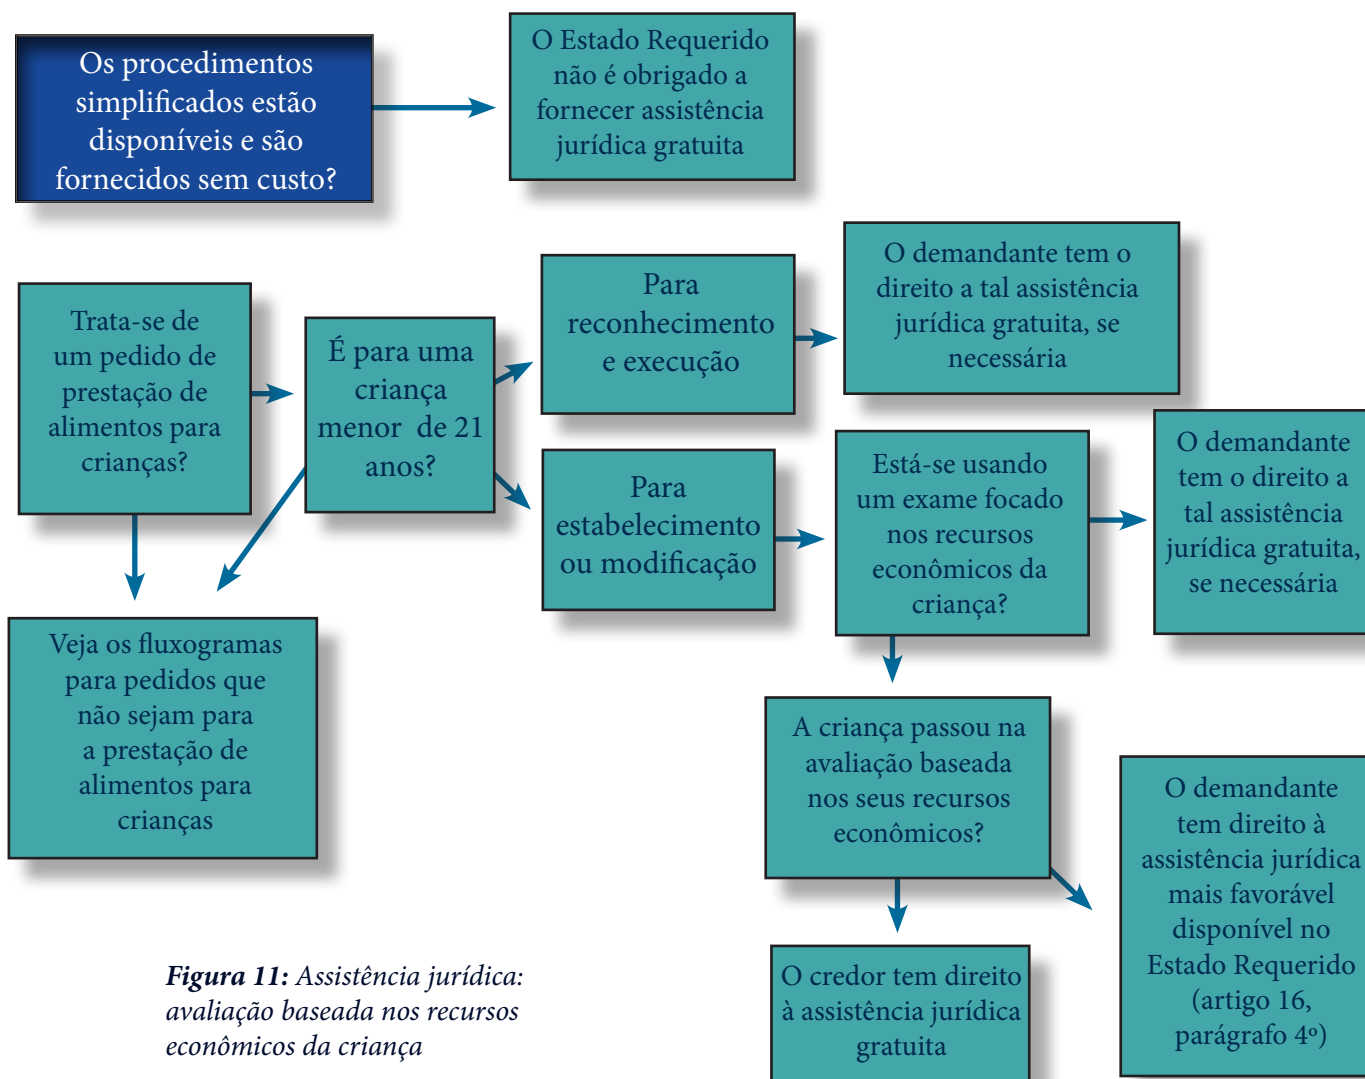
Os procedimentos simplificados estão disponíveis e são fornecidos sem custo?

O Estado Requerido não é obrigado a fornecer assistência jurídica gratuita

Trata-se de um pedido de prestação de alimentos para crianças?

É para uma criança menor de 21 anos?

Para reconhecimento e execução

O demandante tem o direito a tal assistência jurídica gratuita, se necessária

Para estabelecimento ou modificação

Está-se usando um exame focado nos recursos econômicos da criança?

O demandante tem o direito a tal assistência jurídica gratuita, se necessária

Veja os fluxogramas para pedidos que não sejam para a prestação de alimentos para crianças

A criança passou na avaliação baseada nos seus recursos econômicos?

O demandante tem direito à assistência jurídica mais favorável disponível no Estado Requerido (artigo 16, parágrafo 4º)

O credor tem direito à assistência jurídica gratuita

**Figura 11:** Assistência jurídica: avaliação baseada nos recursos econômicos da criança